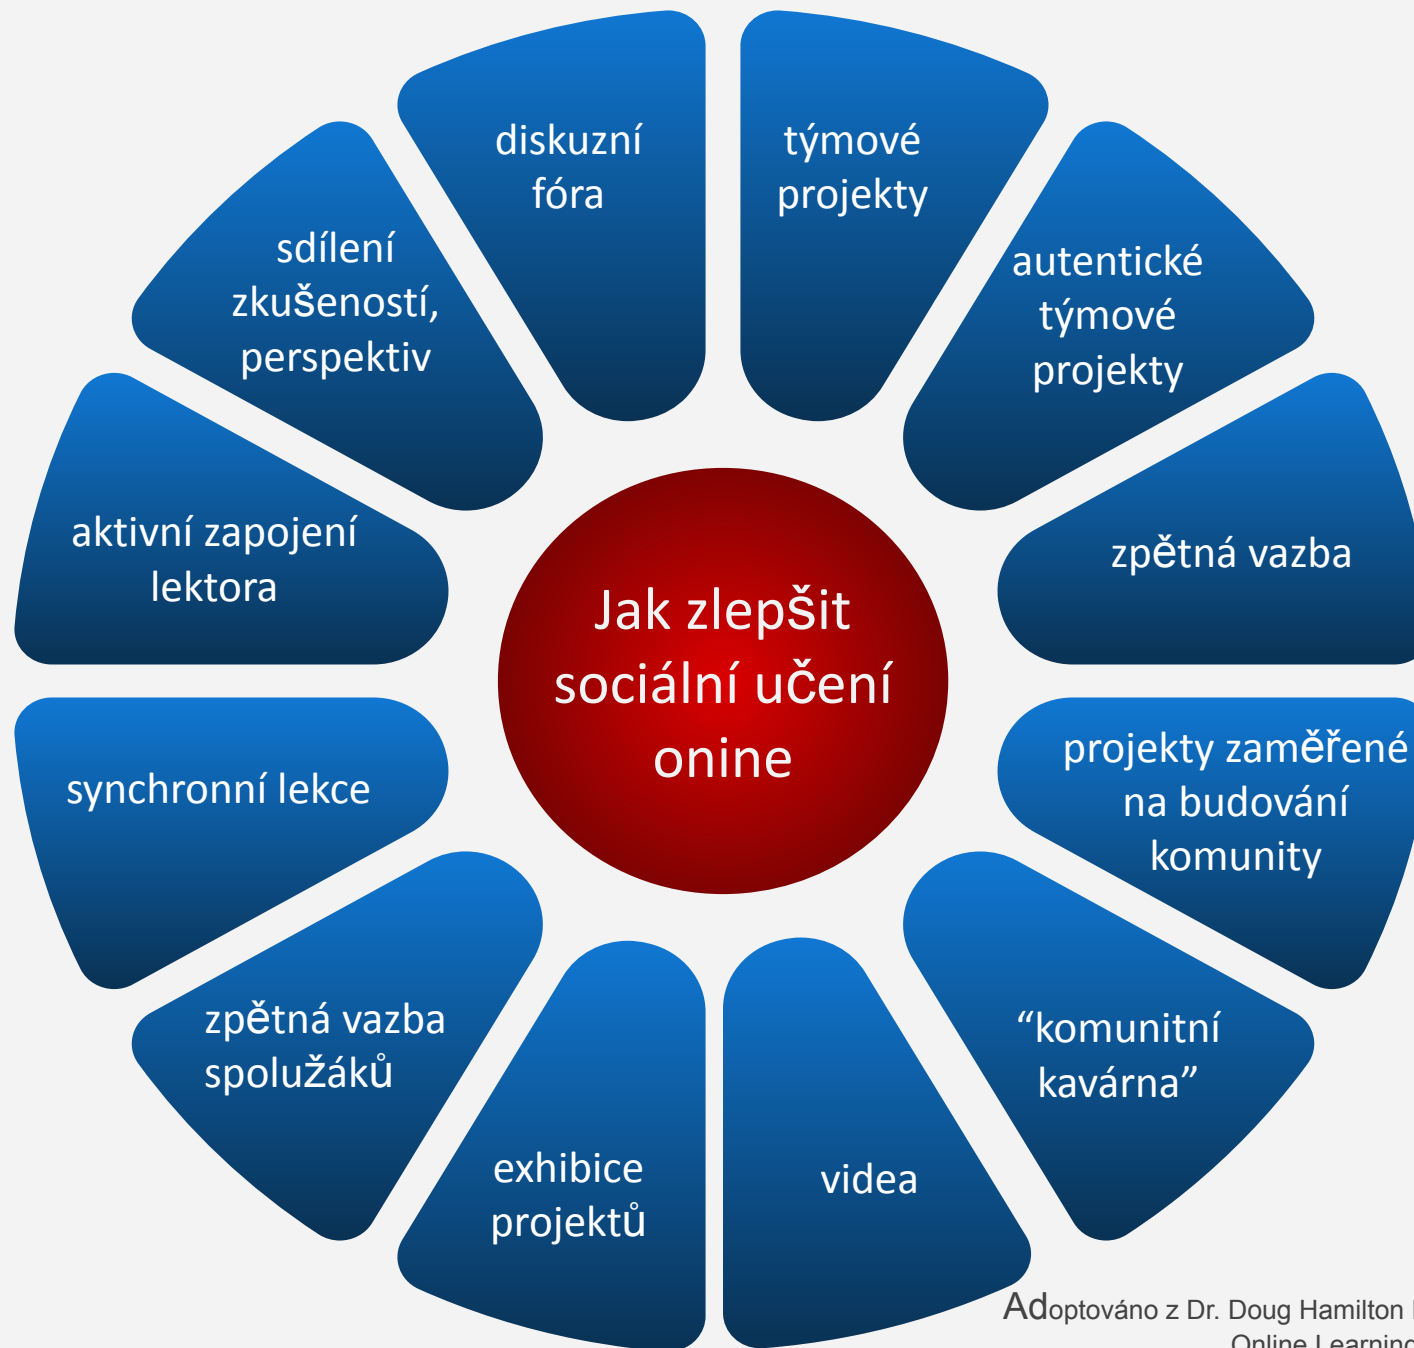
Jak zlepšit sociální učení onine

diskuzní fóra

týmové projekty

autentické týmové projekty

zpětná vazba

projekty zaměřené na budování komunity

“komunitní kavárna”

videa

exhibice projektů

zpětná vazba spolužáků

synchronní lekce

aktivní zapojení lektora

sdílení zkušeností, perspektiv

Adoptováno z Dr. Doug Hamilton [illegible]
Online Learning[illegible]